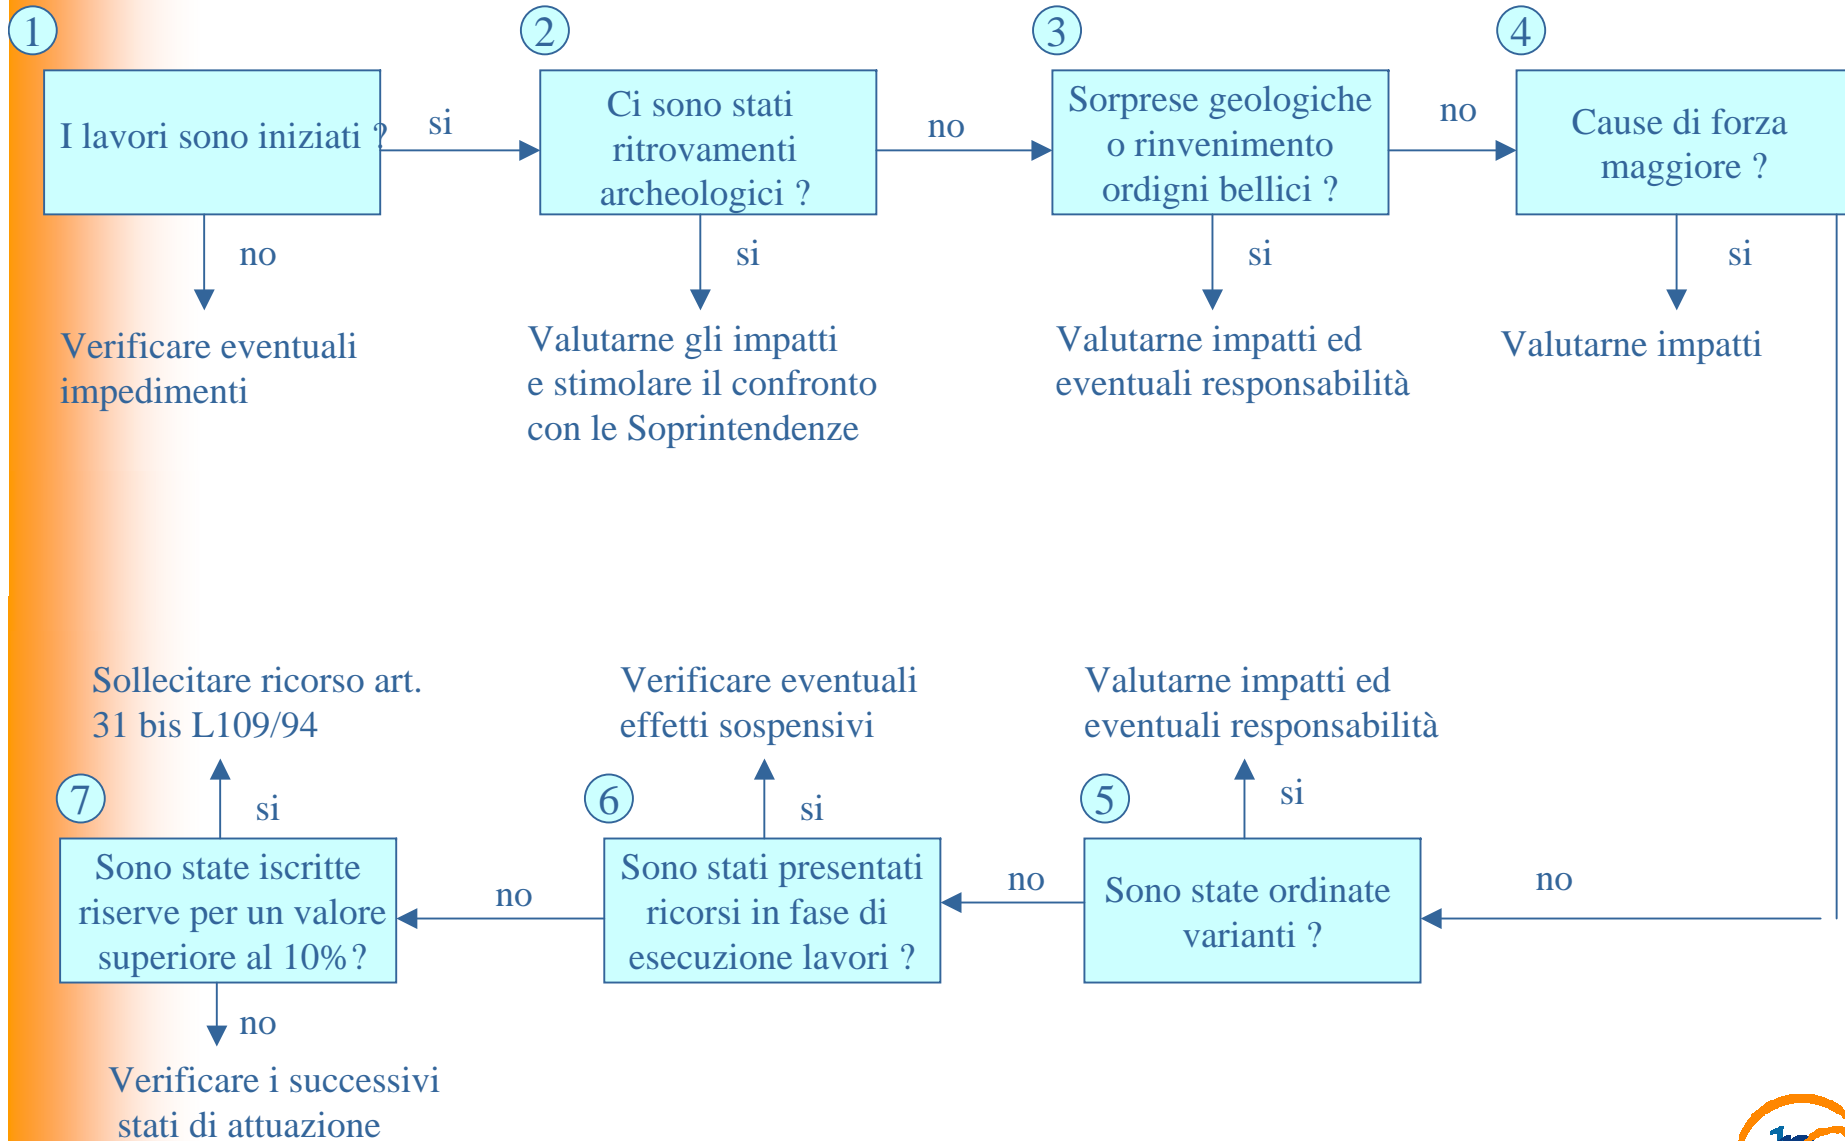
1

I lavori sono iniziati ?

si

no

Verificare eventuali impedimenti

2

Ci sono stati ritrovamenti archeologici ?

no

si

Valutarne gli impatti e stimolare il confronto con le Soprintendenze

3

Sorprese geologiche o rinvenimento ordigni bellici ?

no

si

Valutarne impatti ed eventuali responsabilità

4

Cause di forza maggiore ?

si

Valutarne impatti

Sollecitare ricorso art. 31 bis L109/94

si

7

Sono state iscritte riserve per un valore superiore al 10%?

no

Verificare i successivi stati di attuazione

no

Verificare eventuali effetti sospensivi

si

6

Sono stati presentati ricorsi in fase di esecuzione lavori ?

no

Valutarne impatti ed eventuali responsabilità

si

5

Sono state ordinate varianti ?

no